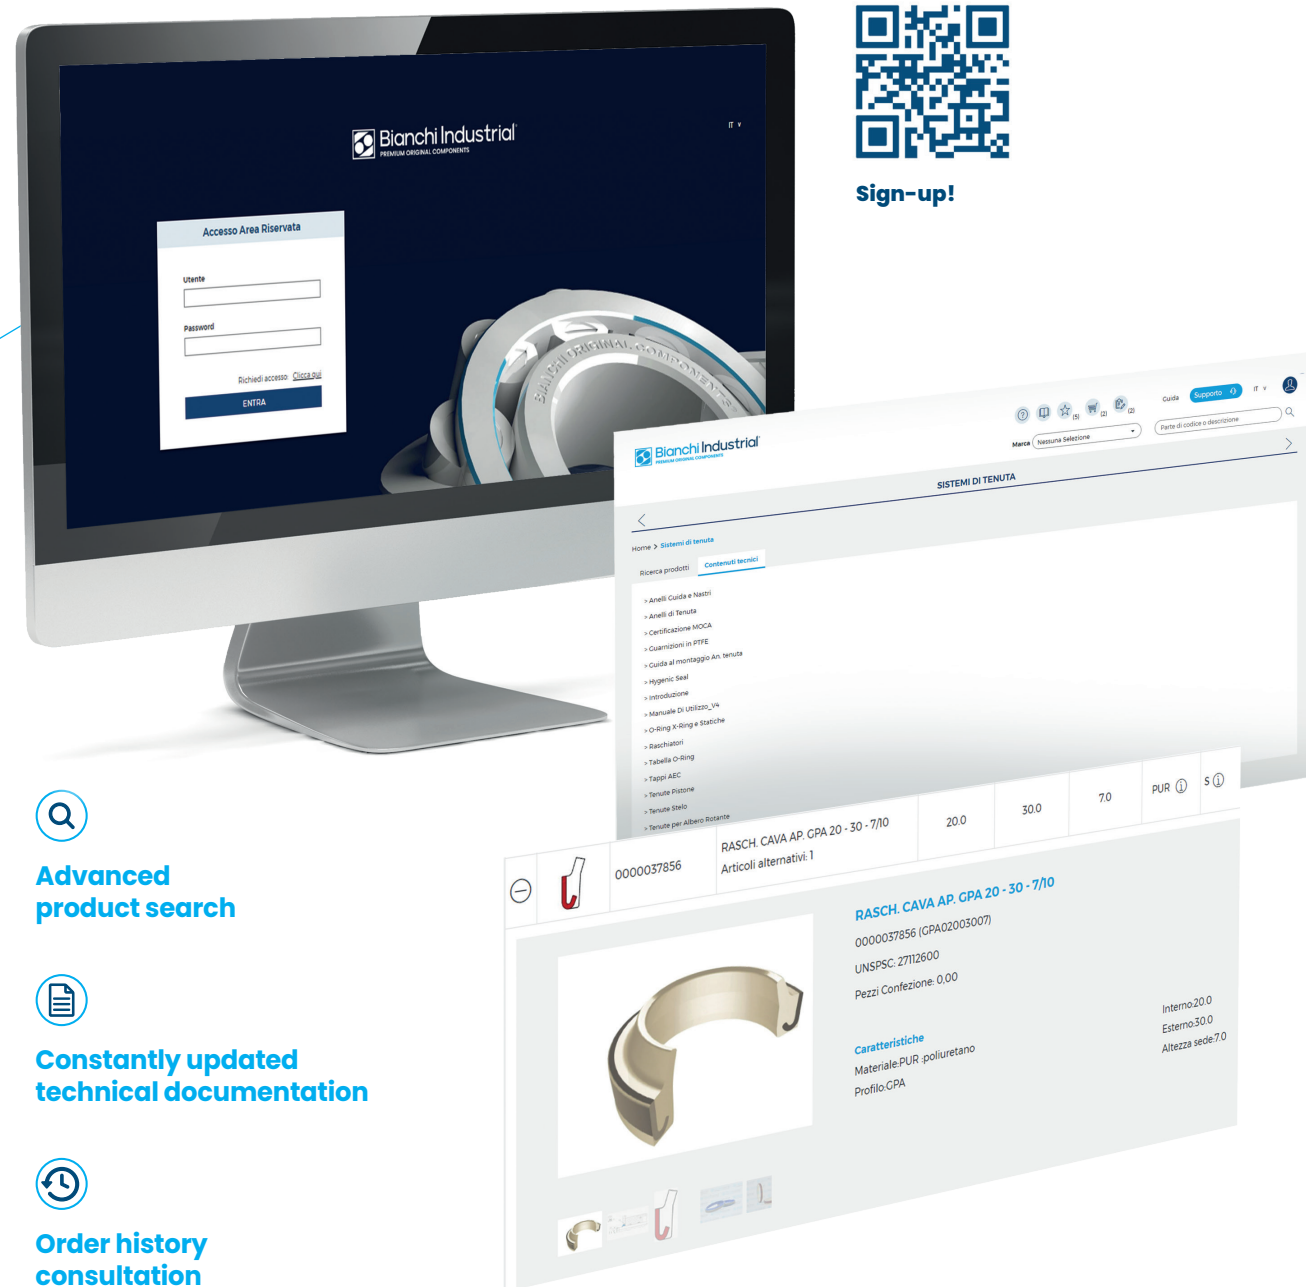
Bianchi Industrial
PREMIUM ORIGINAL COMPONENTS

IT

Accesso Area Riservata

Utente

Password

Richiedi accesso: Clicca qui

ENTRA

BIANCHI ORIGINAL COMPONENTS

Sign-up!

Bianchi Industrial
PREMIUM ORIGINAL COMPONENTS

Guida Supporto IT

Marca Nessuna Selezione

Parte di codice o descrizione

SISTEMI DI TENUTA

Home > Sistemi di tenuta

Ricerca prodotti Contenuti tecnici

> Anelli Guida e Nastri
> Anelli di Tenuta
> Certificazione MOCA
> Guarnizioni in PTFE
> Guida al montaggio An. tenuta
> Hygenic Seal
> Introduzione
> Manuale Di Utilizzo_V4
> O-Ring X-Ring e Statiche
> Raschiatori
> Tabella O-Ring
> Tappi AEC
> Tenute Pistone
> Tenute Stelo
> Tenute per Albero Rotante

| | | 0000037856 | RASCH. CAVA AP. GPA 20 - 30 - 7/10 Articoli alternativi: 1 | 20.0 | 30.0 | 7.0 | PUR | S |
|---|---|---|---|---|---|---|---|---|

RASCH. CAVA AP. GPA 20 - 30 - 7/10
0000037856 (GPA02003007)
UNSPSC: 27112600
Pezzi Confezione: 0,00

Caratteristiche
Materiale:PUR :poliuretano
Profilo:GPA

Interno:20.0
Esterno:30.0
Altezza sede:7.0

Advanced product search

Constantly updated technical documentation

Order history consultation